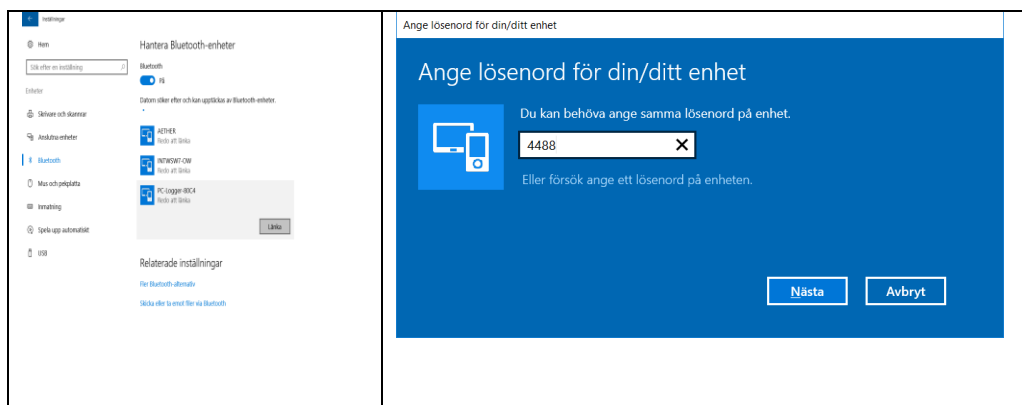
Inställningar

Hem

Sök efter en inställning

Enheter

Skrivare och skannrar

Anslutna enheter

Bluetooth

Mus och pekplatta

Inmatning

Spela upp automatiskt

USB

Hantera Bluetooth-enheter

Bluetooth

På

Datorn söker efter och kan upptäckas av Bluetooth-enheter.

AETHER
Redo att länka

INTWSW7-CW
Redo att länka

PC-Logger-80C4
Redo att länka

Länka

Relaterade inställningar

Fler Bluetooth-alternativ

Skicka eller ta emot filer via Bluetooth

Ange lösenord för din/ditt enhet

Ange lösenord för din/ditt enhet

Du kan behöva ange samma lösenord på enhet.

4488

Eller försök ange ett lösenord på enheten.

Nästa

Avbryt